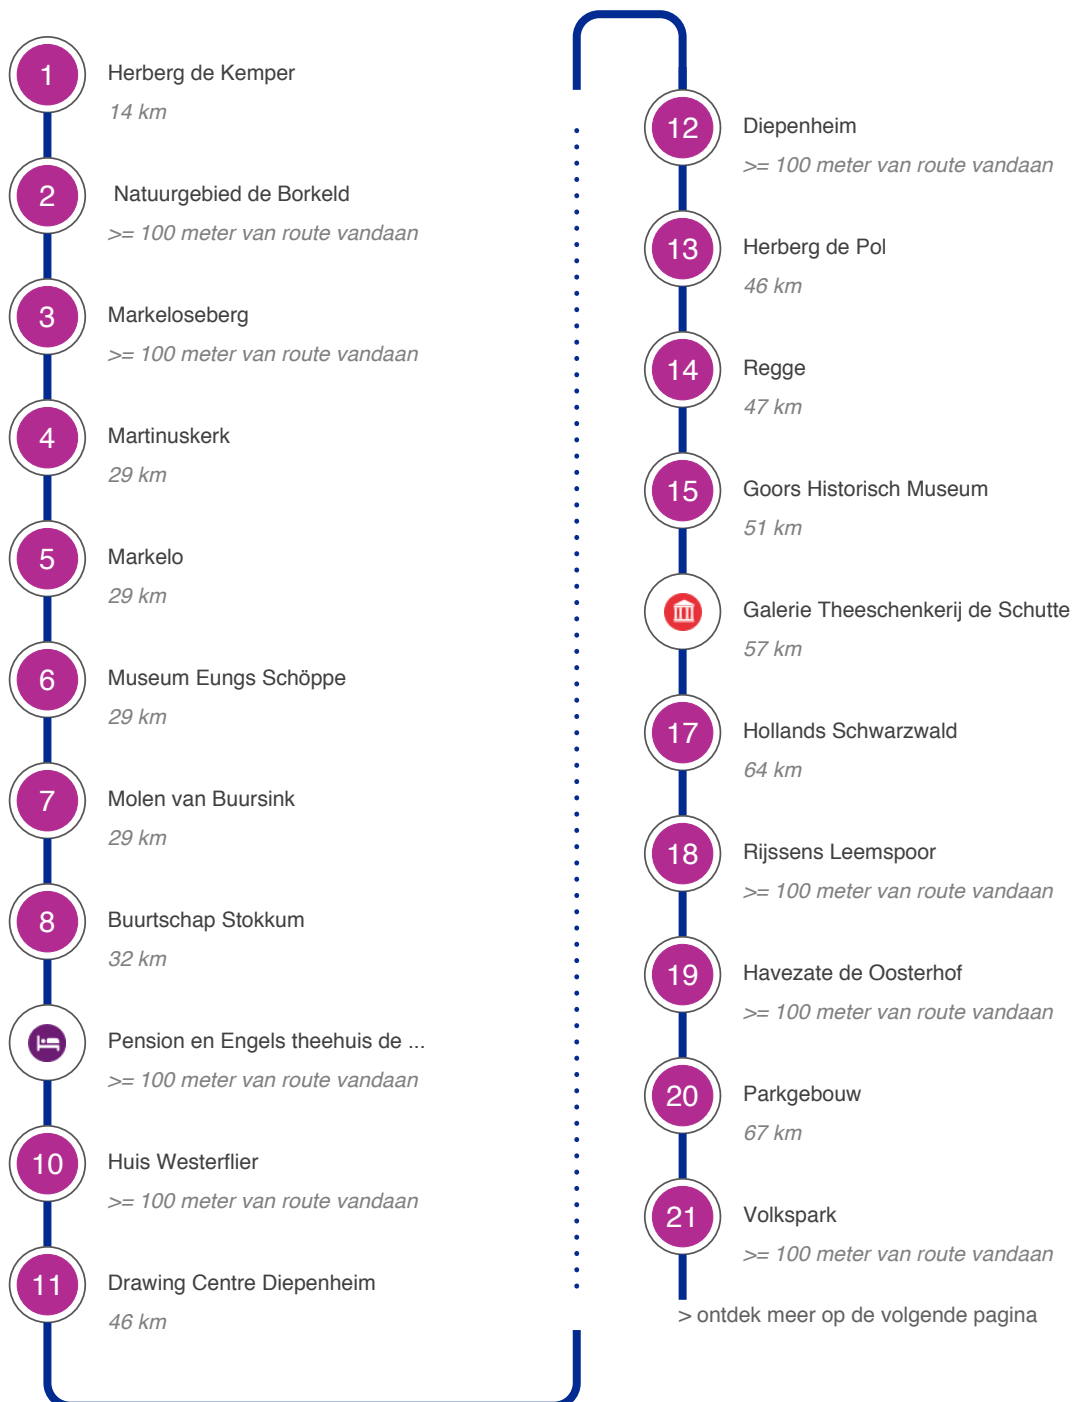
1 Herberg de Kemper
14 km

2 Natuurgebied de Borkeld
>= 100 meter van route vandaan

3 Markeloseberg
>= 100 meter van route vandaan

4 Martinuskerk
29 km

5 Markelo
29 km

6 Museum Eungs Schöppe
29 km

7 Molen van Buursink
29 km

8 Buurtschap Stokkum
32 km

Pension en Engels theehuis de ...
>= 100 meter van route vandaan

10 Huis Westerflier
>= 100 meter van route vandaan

11 Drawing Centre Diepenheim
46 km

12 Diepenheim
>= 100 meter van route vandaan

13 Herberg de Pol
46 km

14 Regge
47 km

15 Goors Historisch Museum
51 km

Galerie Theeschenkerij de Schutte
57 km

17 Hollands Schwarzwald
64 km

18 Rijssens Leemspoor
>= 100 meter van route vandaan

19 Havezate de Oosterhof
>= 100 meter van route vandaan

20 Parkgebouw
67 km

21 Volkspark
>= 100 meter van route vandaan

> ontdek meer op de volgende pagina